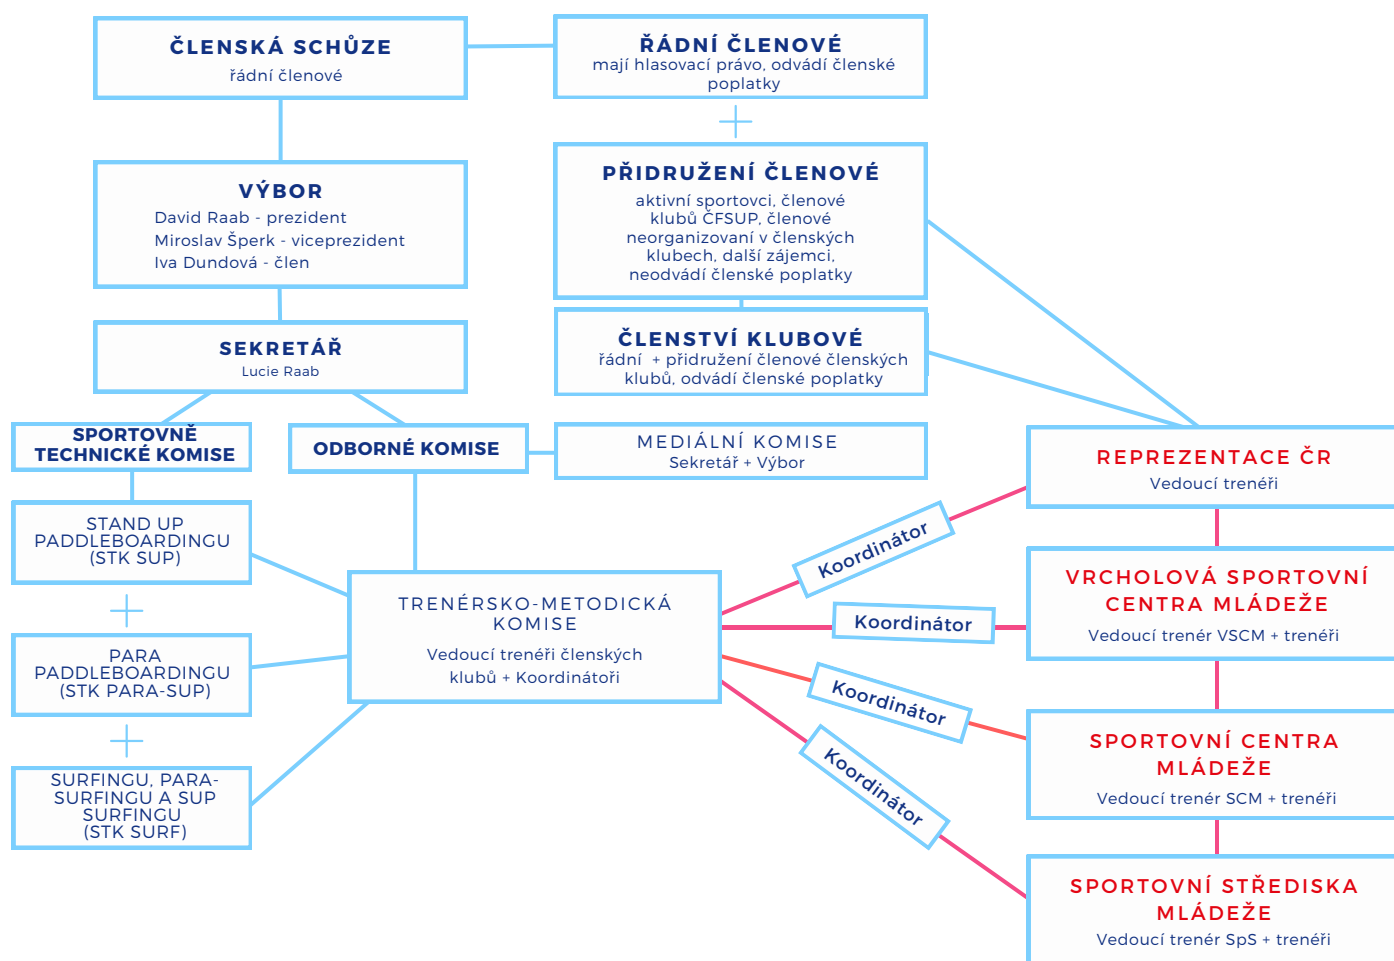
ČLENSKÁ SCHŮZE
řádní členové

ŘÁDNÍ ČLENOVÉ
mají hlasovací právo, odvádí členské poplatky

+

PŘIDRUŽENÍ ČLENOVÉ
aktivní sportovci, členové klubů ČFSUP, členové neorganizovaní v členských klubech, další zájemci, neodvádí členské poplatky

VÝBOR
David Raab - prezident
Miroslav Šperk - viceprezident
Iva Dundová - člen

SEKRETÁŘ
Lucie Raab

ČLENSTVÍ KLUBOVÉ
řádní + přidružení členové členských klubů, odvádí členské poplatky

SPORTOVNĚ TECHNICKÉ KOMISE

ODBORNÉ KOMISE

MEDIÁLNÍ KOMISE
Sekretář + Výbor

REPREZENTACE ČR
Vedoucí trenéři

STAND UP PADDLEBOARDINGU (STK SUP)

+

PARA PADDLEBOARDINGU (STK PARA-SUP)

+

SURFINGU, PARA-SURFINGU A SUP SURFINGU (STK SURF)

TRENÉRSKO-METODICKÁ KOMISE
Vedoucí trenéři členských klubů + Koordinátoři

Koordinátor

Koordinátor

Koordinátor

Koordinátor

VRCHOLOVÁ SPORTOVNÍ CENTRA MLÁDEŽE
Vedoucí trenér VSCM + trenéři

SPORTOVNÍ CENTRA MLÁDEŽE
Vedoucí trenér SCM + trenéři

SPORTOVNÍ STŘEDISKA MLÁDEŽE
Vedoucí trenér SpS + trenéři